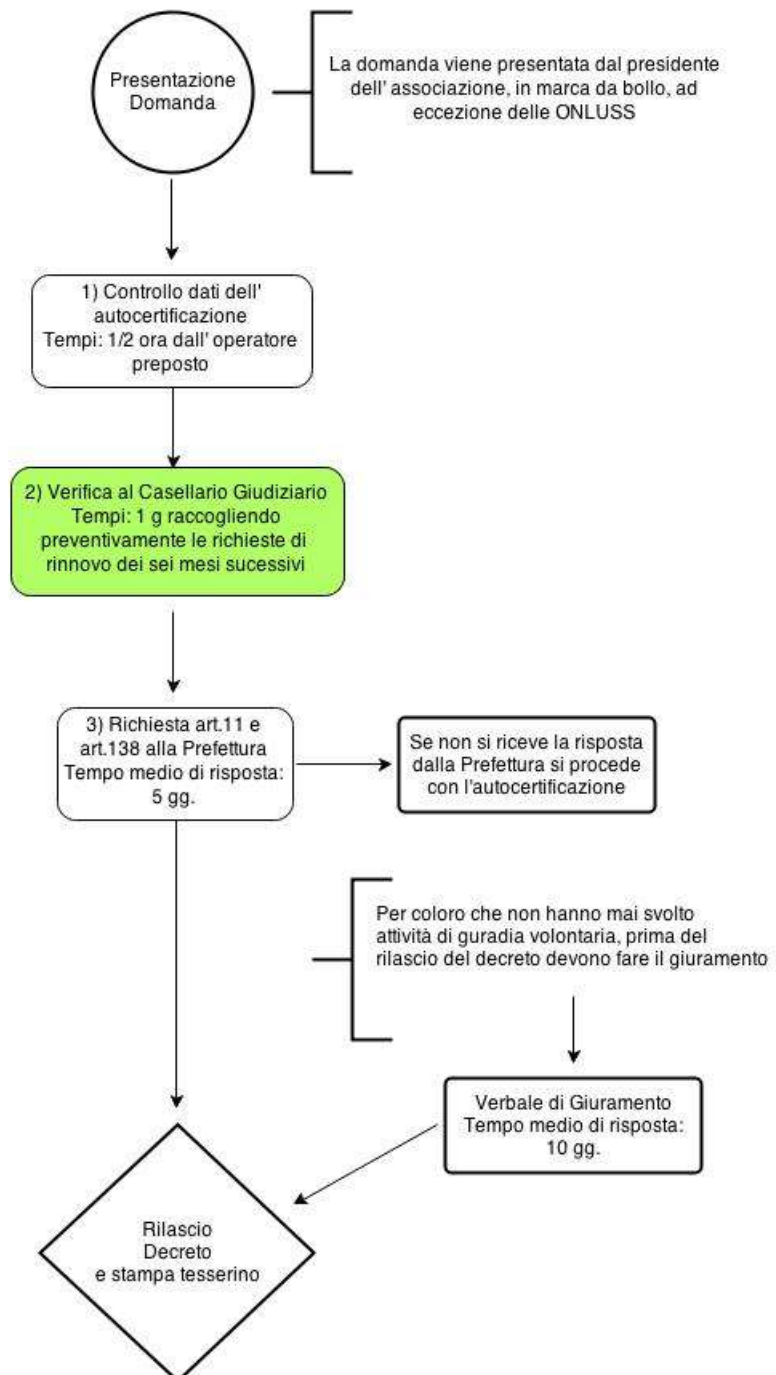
Presentazione Domanda

La domanda viene presentata dal presidente dell' associazione, in marca da bollo, ad eccezione delle ONLUSS

1) Controllo dati dell' autocertificazione
Tempi: 1/2 ora dall' operatore preposto

2) Verifica al Casellario Giudiziario
Tempi: 1 g raccogliendo preventivamente le richieste di rinnovo dei sei mesi sucessivi

3) Richiesta art.11 e art.138 alla Prefettura
Tempo medio di risposta: 5 gg.

Se non si riceve la risposta dalla Prefettura si procede con l'autocertificazione

Per coloro che non hanno mai svolto attività di guradia volontaria, prima del rilascio del decreto devono fare il giuramento

Verbale di Giuramento
Tempo medio di risposta: 10 gg.

Rilascio
Decreto
e stampa tesserino